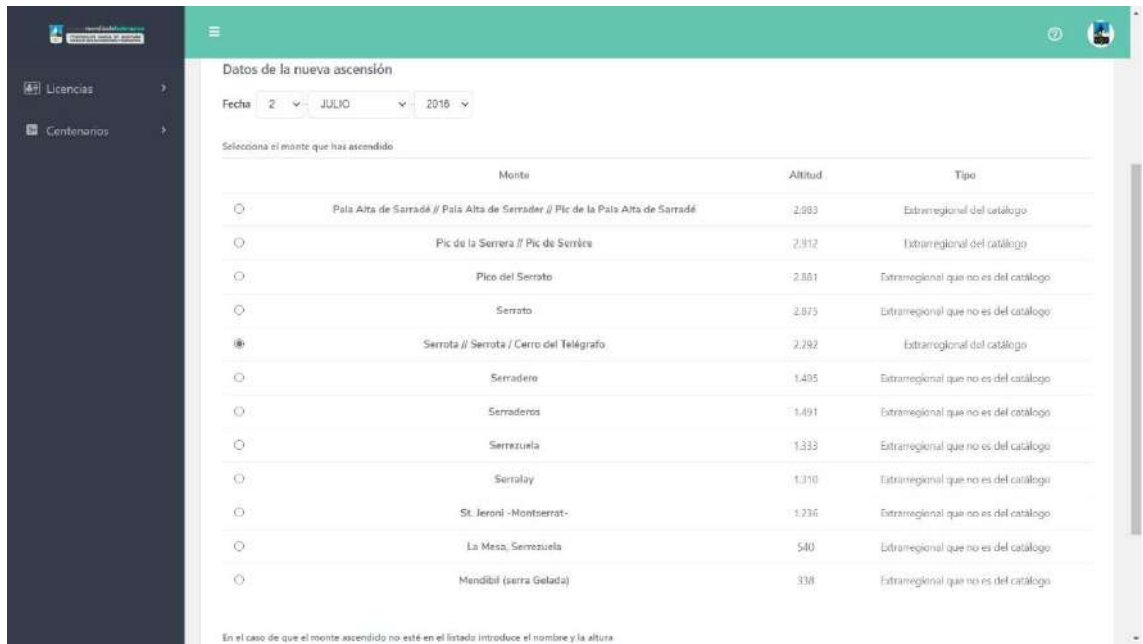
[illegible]

Licencias

Centenarios

Datos de la nueva ascensión

Fecha 2 JULIO 2018

Selecciona el monte que has ascendido

| | Monte | Altitud | Tipo |
|---|---|---|---|
| ○ | Pala Alta de Sarradé // Pala Alta de Serrader // Pic de la Pala Alta de Sarradé | 2.983 | Extrarregional del catálogo |
| ○ | Pic de la Serrera // Pic de Serrère | 2.912 | Extrarregional del catálogo |
| ○ | Pico del Serrato | 2.881 | Extrarregional que no es del catálogo |
| ○ | Serrato | 2.875 | Extrarregional que no es del catálogo |
| ◉ | Serrota // Serrota / Cerro del Telégrafo | 2.292 | Extrarregional del catálogo |
| ○ | Serradero | 1.495 | Extrarregional que no es del catálogo |
| ○ | Serraderos | 1.491 | Extrarregional que no es del catálogo |
| ○ | Serrezuela | 1.333 | Extrarregional que no es del catálogo |
| ○ | Serralay | 1.310 | Extrarregional que no es del catálogo |
| ○ | St. Jeroni -Montserrat- | 1.236 | Extrarregional que no es del catálogo |
| ○ | La Mesa, Serrezuela | 540 | Extrarregional que no es del catálogo |
| ○ | Mendibil (serra Gelada) | 338 | Extrarregional que no es del catálogo |

En el caso de que el monte ascendido no esté en el listado introduce el nombre y la altura